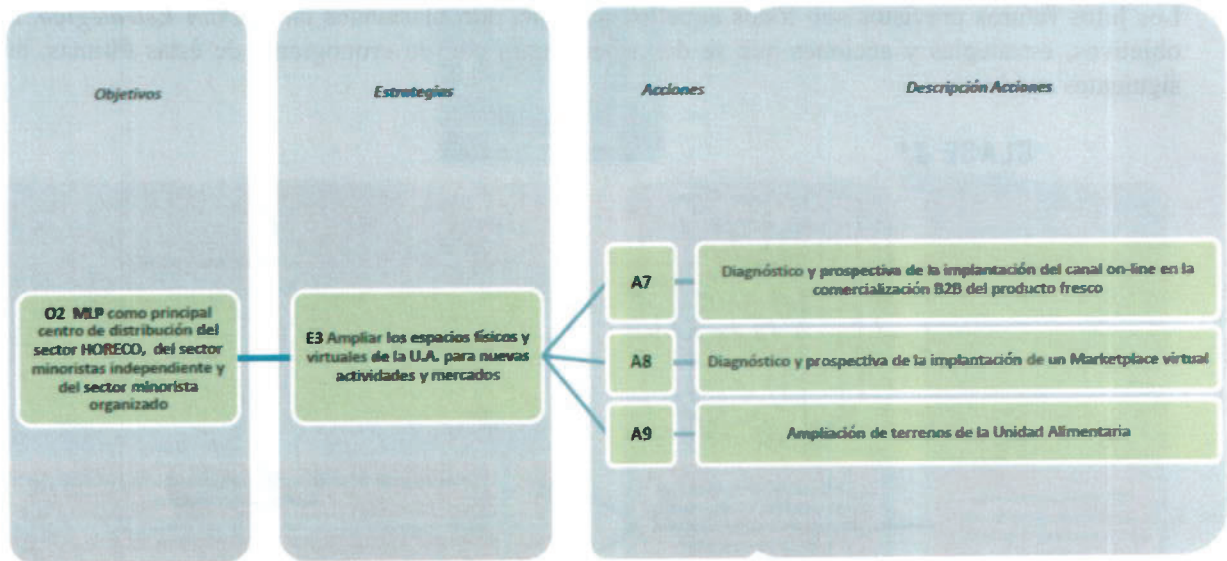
Objetivos

Estrategias

Acciones

Descripción Acciones

O2 MLP como principal centro de distribución del sector HORECO, del sector minoristas independiente y del sector minorista organizado

E3 Ampliar los espacios físicos y virtuales de la U.A. para nuevas actividades y mercados

A7

Diagnóstico y prospectiva de la implantación del canal on-line en la comercialización B2B del producto fresco

A8

Diagnóstico y prospectiva de la implantación de un Marketplace virtual

A9

Ampliación de terrenos de la Unidad Alimentaria